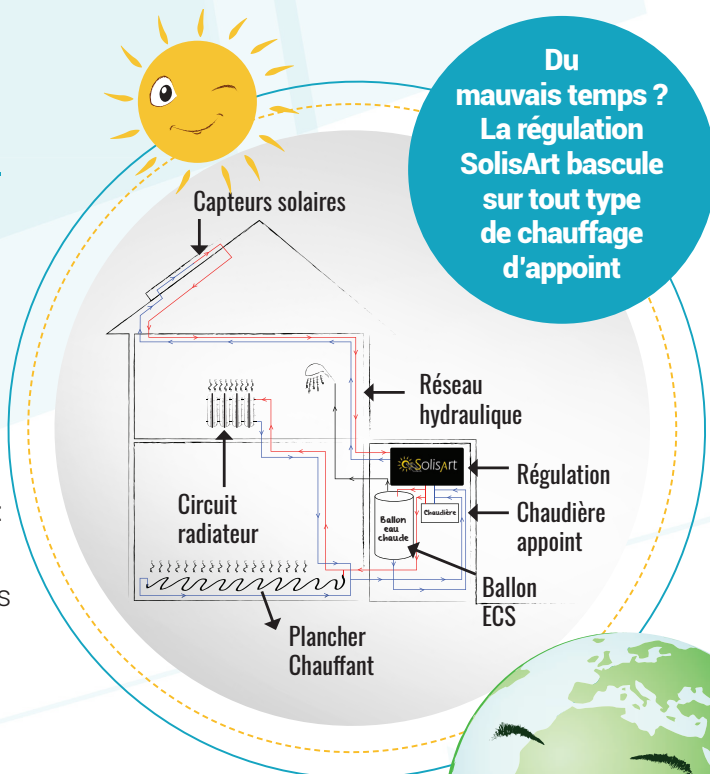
Du mauvais temps ? La régulation SolisArt bascule sur tout type de chauffage d'appoint

Capteurs solaires

Réseau hydraulique

SolisArt

Régulation

Chaudière

Chaudière appoint

Ballon eau chaude

Circuit radiateur

Ballon ECS

Plancher Chauffant